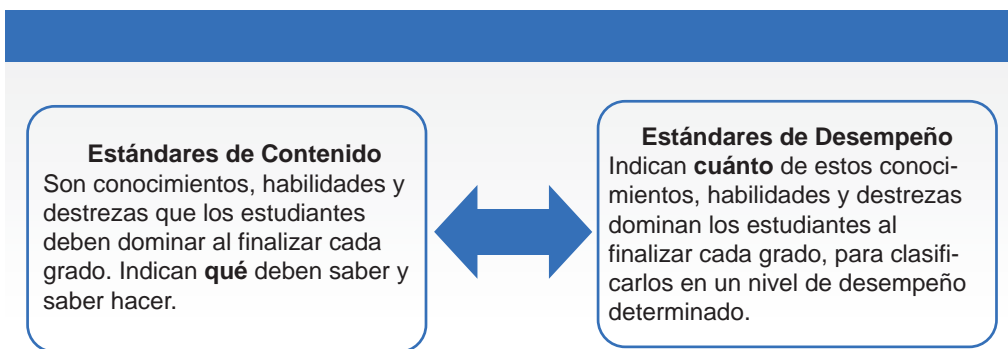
Estándares de Contenido
Son conocimientos, habilidades y destrezas que los estudiantes deben dominar al finalizar cada grado. Indican **qué** deben saber y saber hacer.

Estándares de Desempeño
Indican **cuánto** de estos conocimientos, habilidades y destrezas dominan los estudiantes al finalizar cada grado, para clasificarlos en un nivel de desempeño determinado.